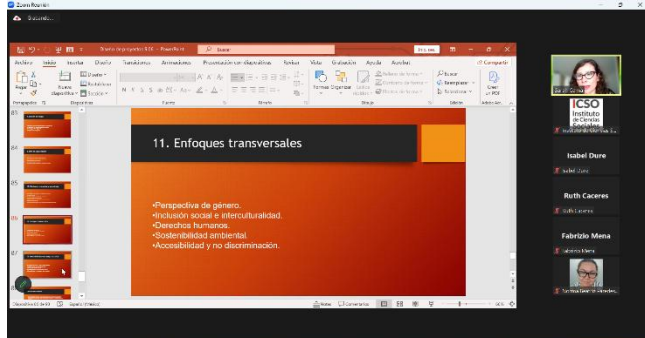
Zoom Reunión

Diseño de proyectos SDC - PowerPoint

Buscar

Archivo Inicio Insertar Diseño Transiciones Animaciones Presentación con diapositivas Revisar Vista Grabación Ayuda Acrobat Compartir

Pegar Nueva diapositiva Diseño Restablecer Sección

Portapapeles Diapositivas Fuente Párrafo Dibujo Edición

Formas Organizar Estilos rápidos

Relleno de forma Contorno de forma Efectos de forma

Buscar Reemplazar Seleccionar

11. Enfoques transversales

•Perspectiva de género.
•Inclusión social e interculturalidad.
•Derechos humanos.
•Sostenibilidad ambiental.
•Accesibilidad y no discriminación.

Diapositiva 86 de 98 Español (Chile) Notas Comentarios

ICSO Instituto de Ciencias Sociales

Isabel Dure

Isabel Dure

Ruth Caceres

Ruth Caceres

Fabrizio Mena

Fabrizio Mena